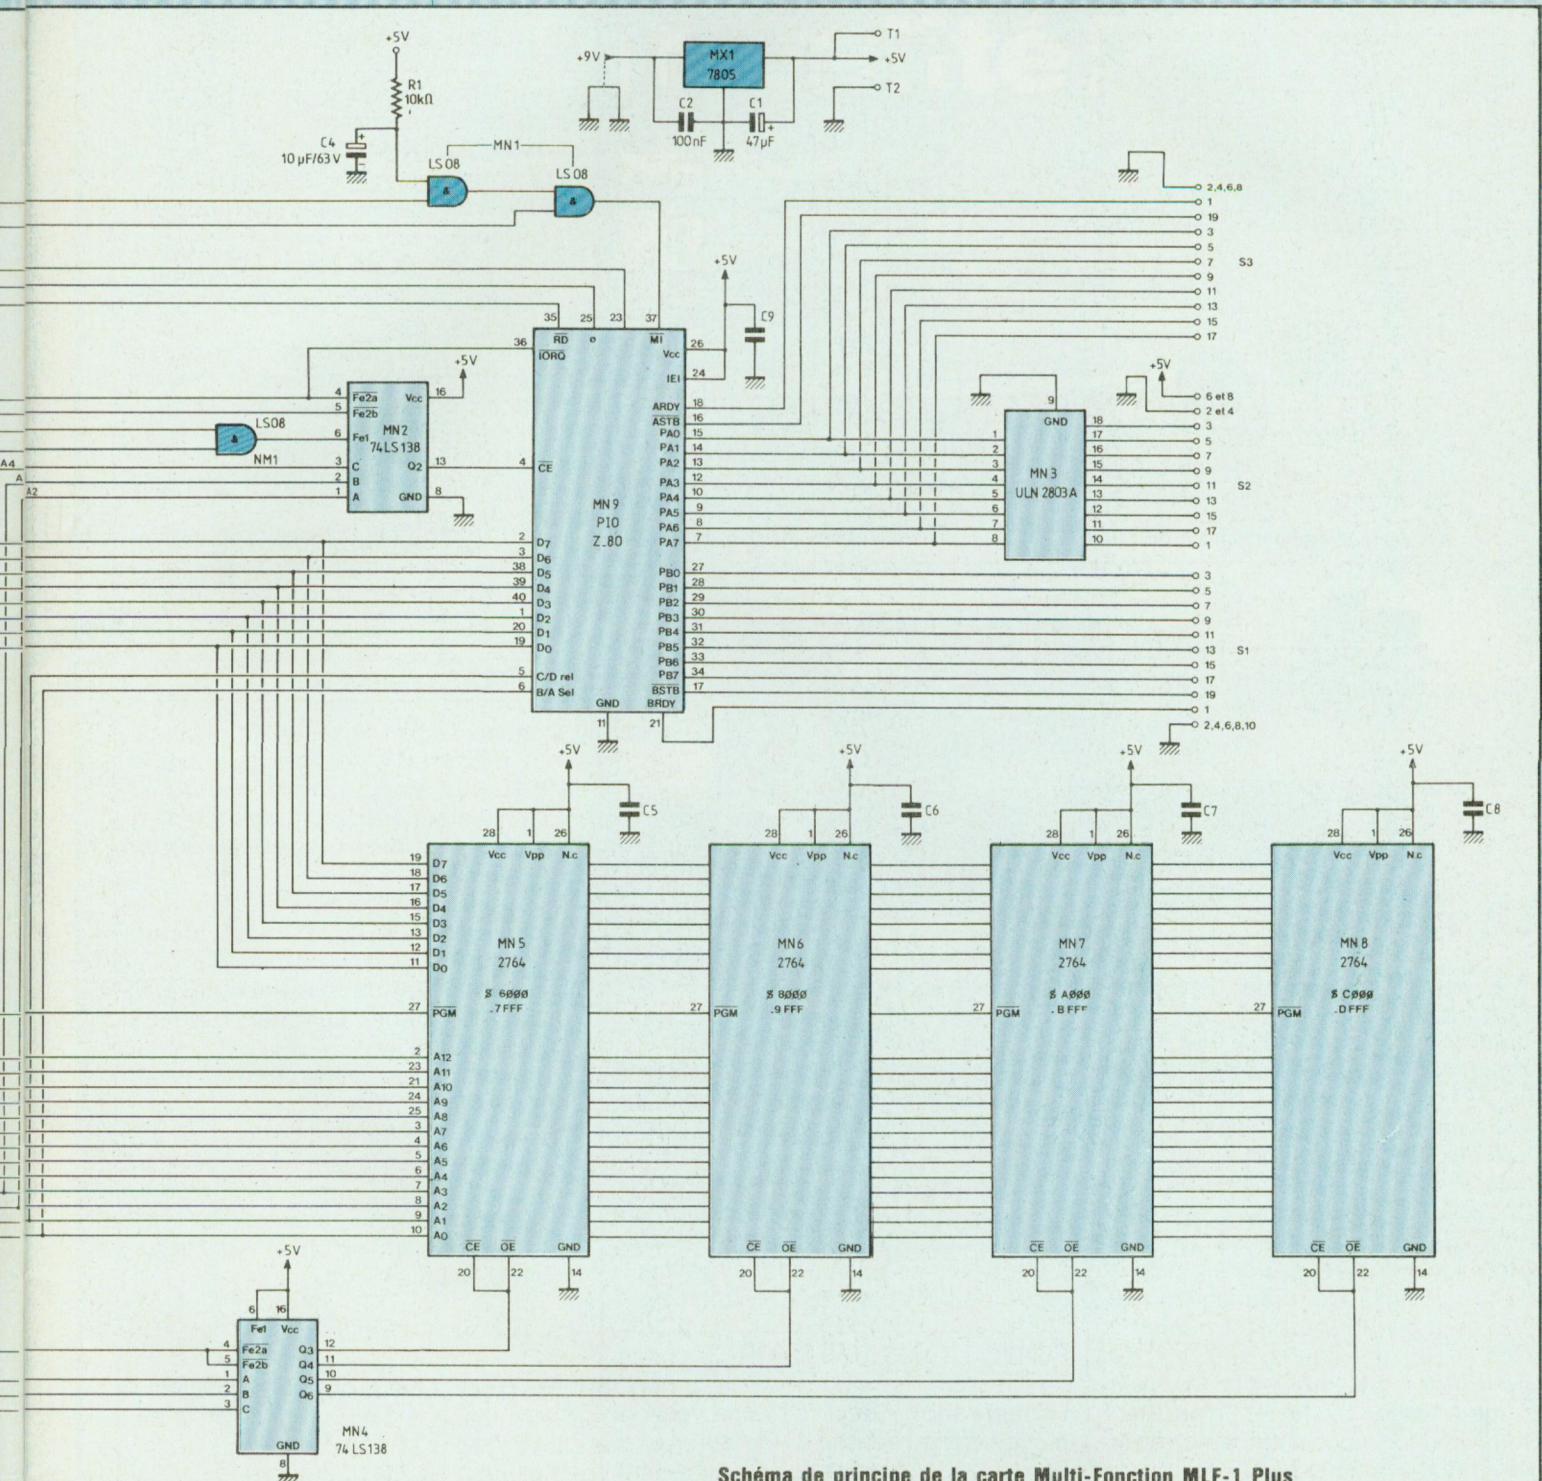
+5V
R1
10kΩ
C4
10 µF/63 V
LS 08
MN1
LS 08
+9V
MX1
7805
C2
100 nF
C1
47µF
T1
+5V
T2

2,4,6,8
1
19
3
5
7
9
11
13
15
17
S3

+5V
C9
35 25 23 37
$\overline{RD}$ ø $\overline{MI}$
36 $\overline{IORQ}$
Vcc 26
IEI 24
ARDY 18
$\overline{ASTB}$ 16
PA0 15
PA1 14
PA2 13
PA3 12
PA4 10
PA5 9
PA6 8
PA7 7
MN 9
PIO
Z.80
4 $\overline{CE}$
2 D7
3 D6
38 D5
39 D4
40 D3
1 D2
20 D1
19 D0
5 C/D rel
6 B/A Sel
GND 11
PB0 27
PB1 28
PB2 29
PB3 30
PB4 31
PB5 32
PB6 33
PB7 34
$\overline{BSTB}$ 17
BRDY 21

+5V
4 $\overline{Fe2a}$
5 $\overline{Fe2b}$
6 Fe1
3 C
2 B
1 A
Vcc 16
MN2
74LS138
Q2 13
GND 8
LS08
NM1
A4
A
A2

9
GND
MN 3
ULN 2803A
1 2 3 4 5 6 7 8
18 17 16 15 14 13 12 11 10
+5V
6 et 8
2 et 4
3
5
7
9
11
13
15
17
1
S2

3
5
7
9
11
13
15
17
19
1
2,4,6,8,10
S1

+5V
C5
28 1 26
Vcc Vpp N.c
19 D7
18 D6
17 D5
16 D4
15 D3
13 D2
12 D1
11 D0
MN 5
2764
$ 6000
.7FFF
27 $\overline{PGM}$
2 A12
23 A11
21 A10
24 A9
25 A8
3 A7
4 A6
5 A5
6 A4
7 A3
8 A2
9 A1
10 A0
$\overline{CE}$ $\overline{OE}$ GND
20 22 14

+5V
C6
28 1 26
Vcc Vpp N.c
MN6
2764
$ 8000
.9 FFF
27 $\overline{PGM}$
$\overline{CE}$ $\overline{OE}$ GND
20 22 14

+5V
C7
28 1 26
Vcc Vpp N.c
MN7
2764
$ A000
.B FFF
27 $\overline{PGM}$
$\overline{CE}$ $\overline{OE}$ GND
20 22 14

+5V
C8
28 1 26
Vcc Vpp N.c
MN 8
2764
$ C000
.DFFF
27 $\overline{PGM}$
$\overline{CE}$ $\overline{OE}$ GND
20 22 14

+5V
6 16
Fe1 Vcc
4 $\overline{Fe2a}$
5 $\overline{Fe2b}$
1 A
2 B
3 C
Q3 12
Q4 11
Q5 10
Q6 9
GND
8
MN4
74 LS138

Schéma de principe de la carte Multi-Fonction MLF-1 Plus